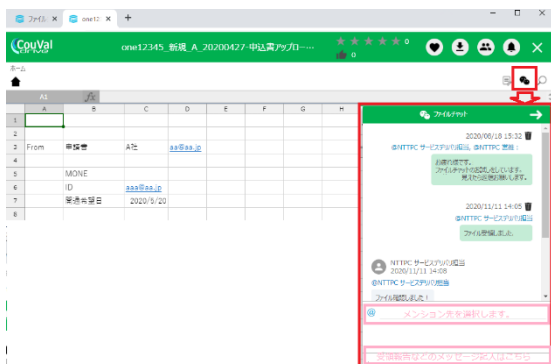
ファイル ×　one12 ×　+

CouVal
one12345_新規_A_20200427-申込書アップロ…
★★★★★ 0
0

ホーム

A1　fx

| | A | B | C | D | E | F | G | H |
|---|---|---|---|---|---|---|---|---|
| 1 | | | | | | | | |
| 2 | | | | | | | | |
| 3 | From | 申請者 | A社 | aaa@aa.jp | | | | |
| 4 | | | | | | | | |
| 5 | | MONE | | | | | | |
| 6 | | ID | aaa@aa.jp | | | | | |
| 7 | | 開通希望日 | 2020/5/20 | | | | | |

ファイルチャット

2020/06/18 15:32
@NTTPC サービスデリバ担当 @NTTPC 営業：
お疲れ様です。
ファイルチャットの記述をしています。
見れたら返信願います。

2020/11/11 14:05
@NTTPC サービスデリバ担当
ファイル登録しました。

NTTPC サービスデリバ担当
2020/11/11 14:08
@NTTPC サービスデリバ担当
ファイル確認しました！

@ メンション先を選択します。

返信報告などのメッセージを記入はこちら